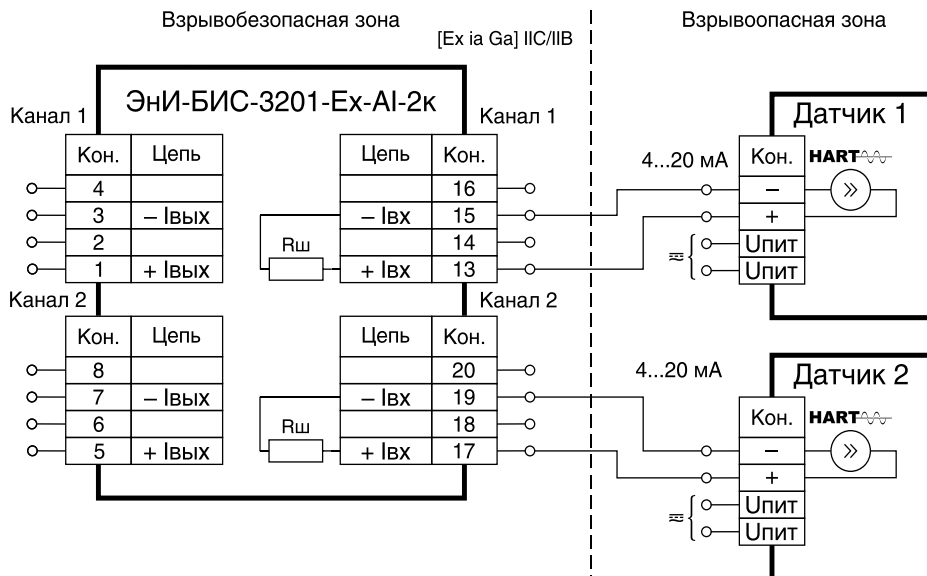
Взрывобезопасная зона

[Ex ia Ga] IIC/IIB

Взрывоопасная зона

ЭнИ-БИС-3201-Ex-AI-2к

Канал 1

| Кон. | Цепь |
|---|---|
| 4 | |
| 3 | – Iвых |
| 2 | |
| 1 | + Iвых |

Канал 1

| Цепь | Кон. |
|---|---|
| | 16 |
| – Iвх | 15 |
| | 14 |
| + Iвх | 13 |

Rш

Канал 2

| Кон. | Цепь |
|---|---|
| 8 | |
| 7 | – Iвых |
| 6 | |
| 5 | + Iвых |

Канал 2

| Цепь | Кон. |
|---|---|
| | 20 |
| – Iвх | 19 |
| | 18 |
| + Iвх | 17 |

Rш

Датчик 1

4...20 мА

| Кон. |
|---|
| – |
| + |
| Uпит |
| Uпит |

HART

Датчик 2

4...20 мА

| Кон. |
|---|
| – |
| + |
| Uпит |
| Uпит |

HART